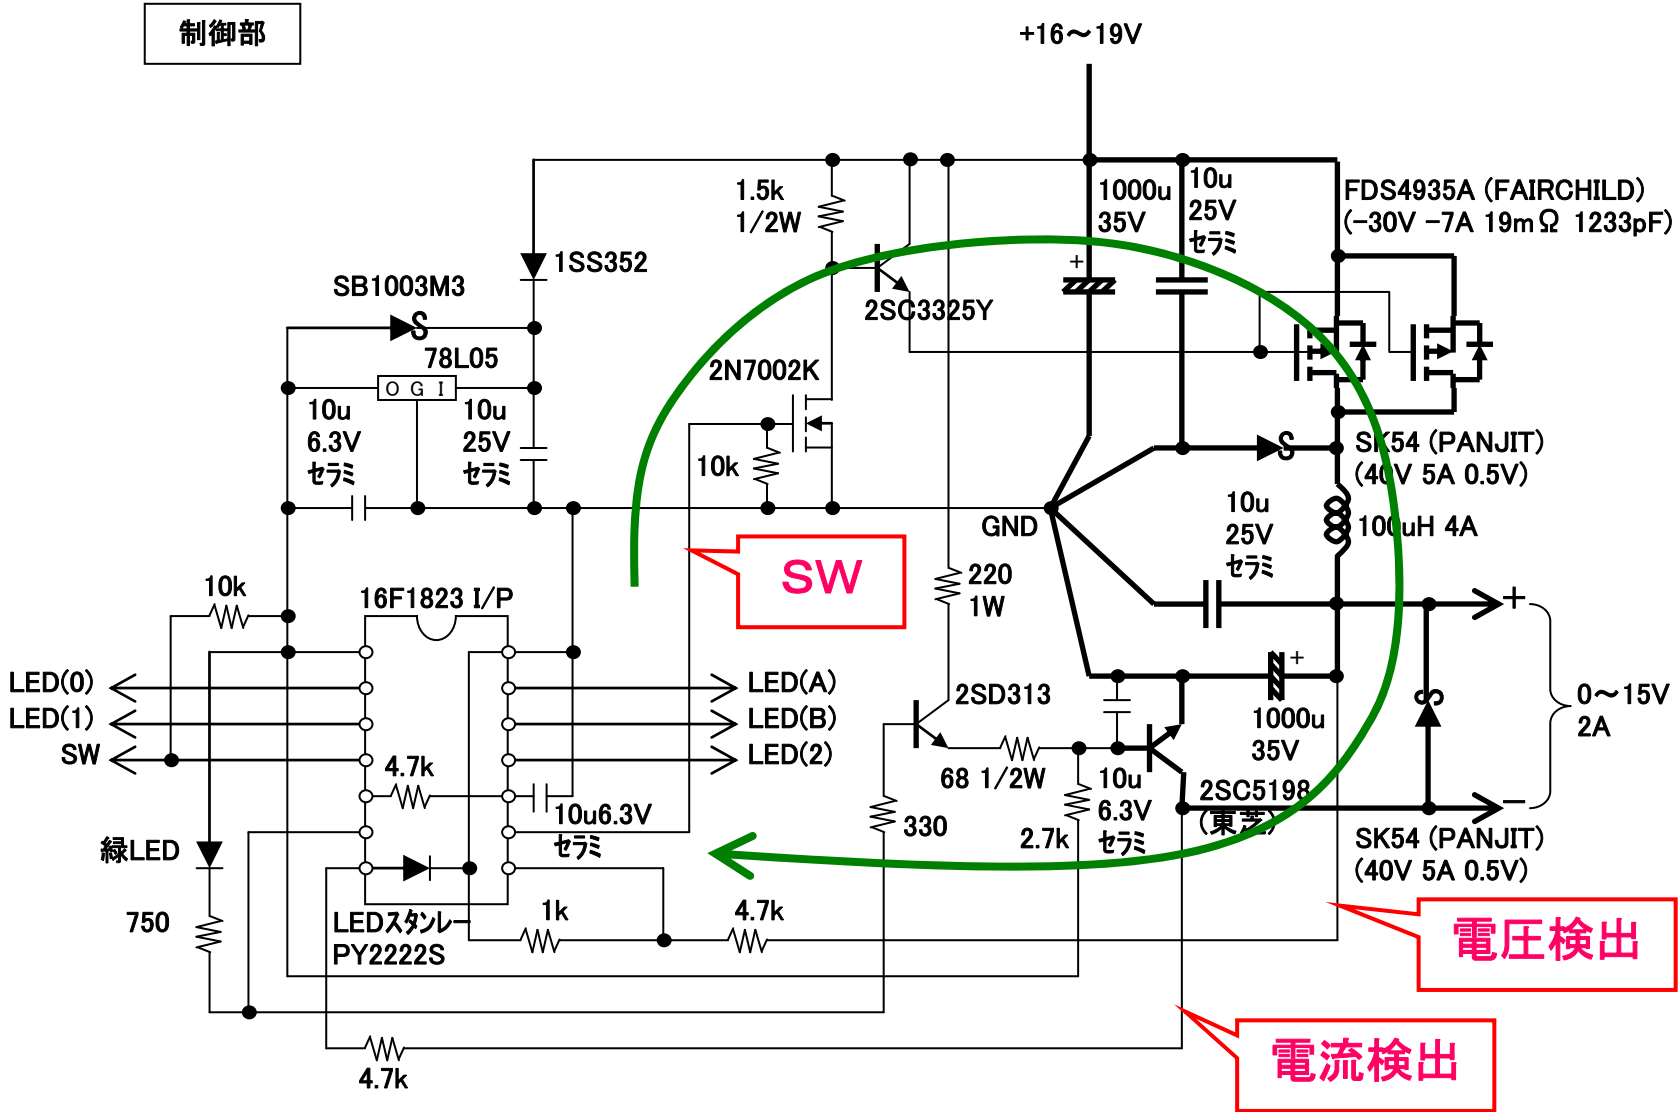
制御部

+16～19V

1.5k
1/2W

1000u
35V

10u
25V
セラミ

FDS4935A (FAIRCHILD)
(−30V −7A 19mΩ 1233pF)

1SS352

SB1003M3

2SC3325Y

78L05

O G I

2N7002K

10u
6.3V
セラミ

10u
25V
セラミ

10k

SK54 (PANJIT)
(40V 5A 0.5V)

GND

10u
25V
セラミ

100uH 4A

SW

10k

16F1823 I/P

220
1W

+

0～15V
2A

LED(0)
LED(1)
SW

LED(A)
LED(B)
LED(2)

2SD313

1000u
35V

4.7k

68 1/2W

10u
6.3V
セラミ

10u6.3V
セラミ

330

2.7k

2SC5198
(東芝)

−

SK54 (PANJIT)
(40V 5A 0.5V)

緑LED

750

LEDスタンレー
PY2222S

1k

4.7k

電圧検出

電流検出

4.7k